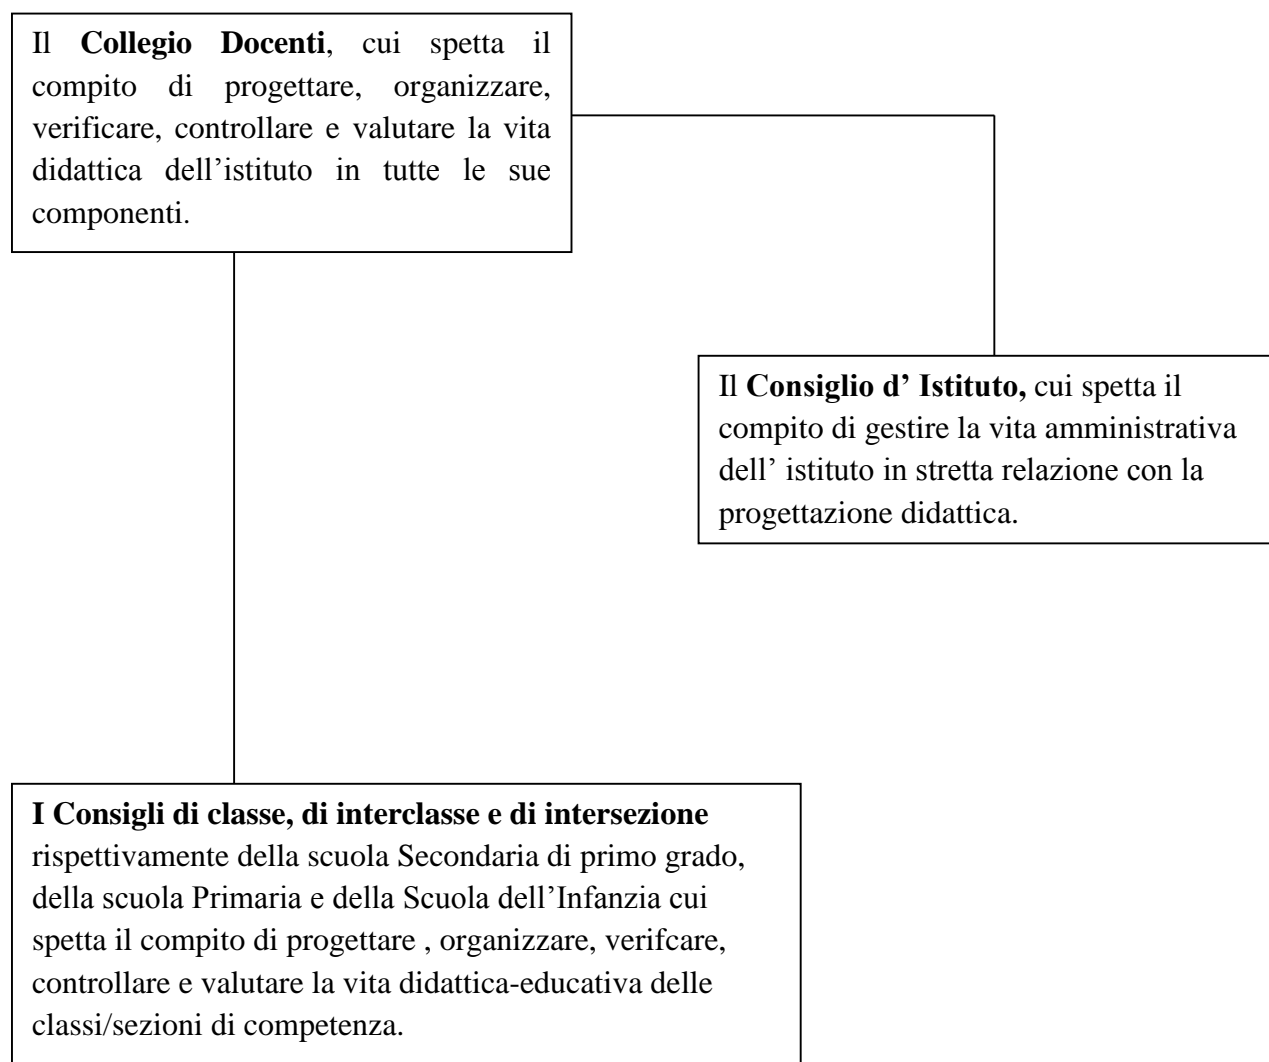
Il **Collegio Docenti**, cui spetta il compito di progettare, organizzare, verificare, controllare e valutare la vita didattica dell'istituto in tutte le sue componenti.

Il **Consiglio d' Istituto,** cui spetta il compito di gestire la vita amministrativa dell' istituto in stretta relazione con la progettazione didattica.

**I Consigli di classe, di interclasse e di intersezione** rispettivamente della scuola Secondaria di primo grado, della scuola Primaria e della Scuola dell'Infanzia cui spetta il compito di progettare , organizzare, verifcare, controllare e valutare la vita didattica-educativa delle classi/sezioni di competenza.